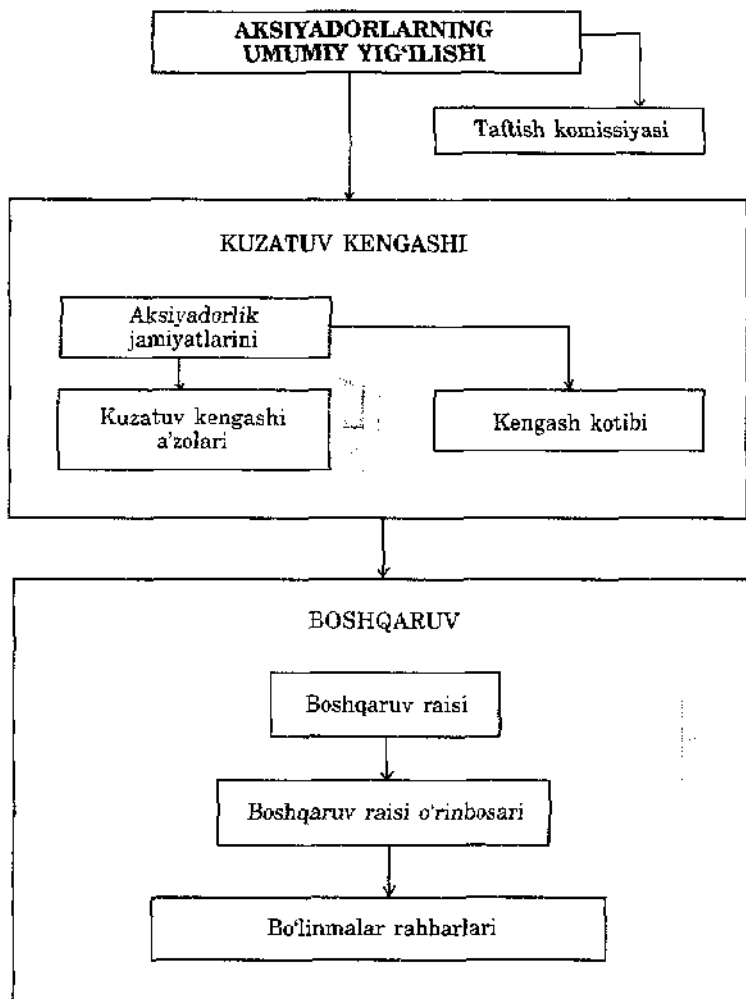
AKSIYADORLARNING UMUMIY YIG'ILISHI

Taftish komissiyasi

KUZATUV KENGASHI

Aksiyadorlik jamiyatlarini

Kuzatuv kengashi a'zolari

Kengash kotibi

BOSHQARUV

Boshqaruv raisi

Boshqaruv raisi o'rinbosari

Bo'linmalar rahbarlari